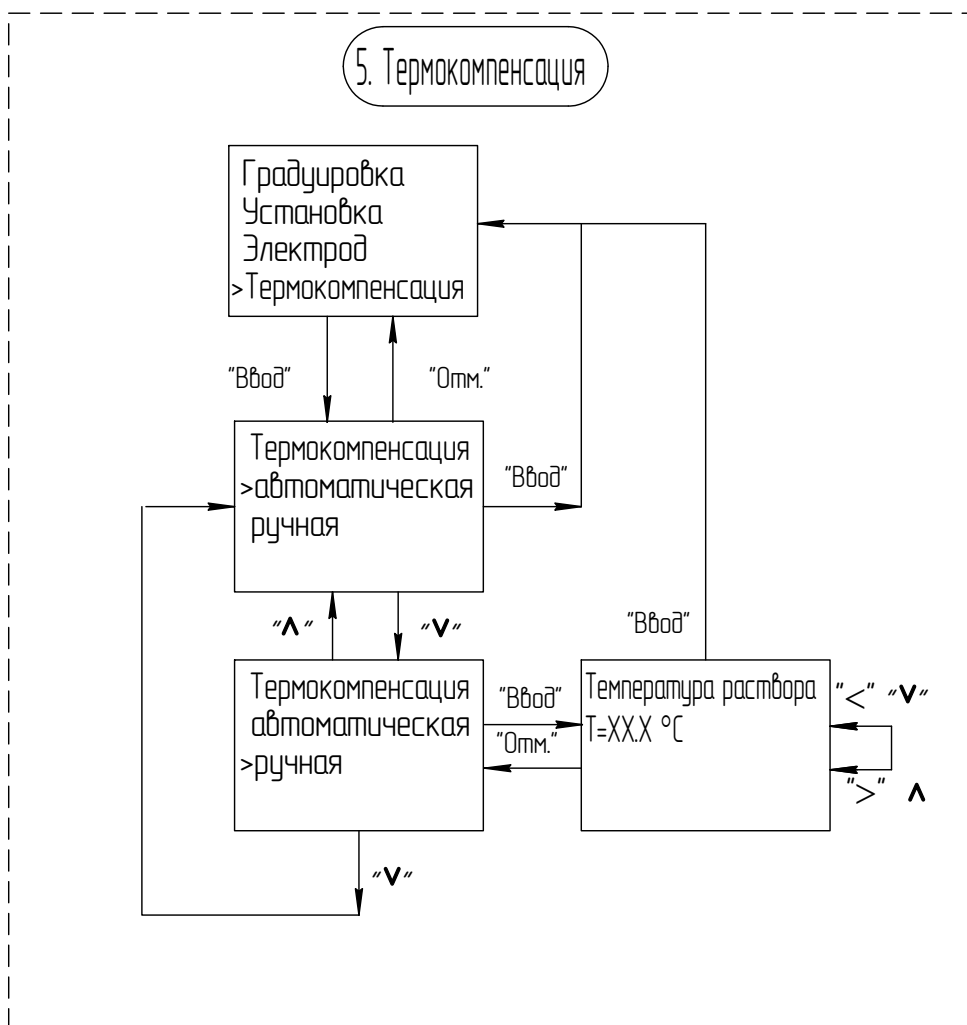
5. Термокомпенсация

Градуировка
Установка
Электрод
>Термокомпенсация

"Ввод"

"Отм."

Термокомпенсация
>автоматическая
ручная

"Ввод"

"Λ"

"V"

"Ввод"

Термокомпенсация
автоматическая
>ручная

"Ввод"

"Отм."

Температура раствора
T=XX.X °C

"<" "V"

">" Λ

"V"